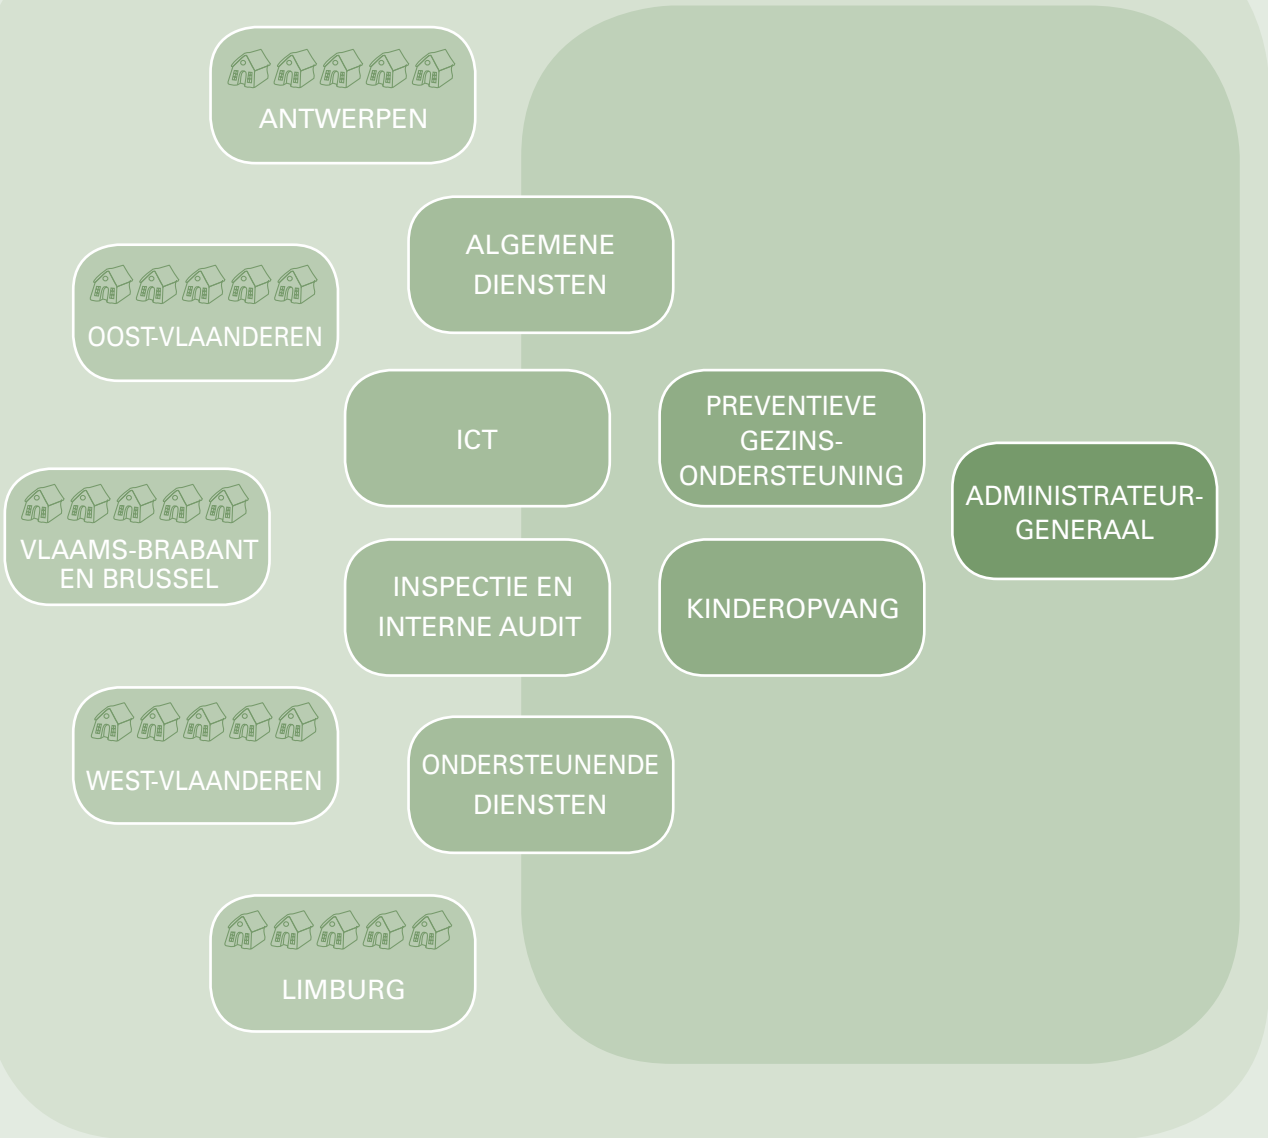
ANTWERPEN

ALGEMENE DIENSTEN

OOST-VLAANDEREN

ICT

PREVENTIEVE GEZINS-ONDERSTEUNING

ADMINISTRATEUR-GENERAAL

VLAAMS-BRABANT EN BRUSSEL

INSPECTIE EN INTERNE AUDIT

KINDEROPVANG

WEST-VLAANDEREN

ONDERSTEUNENDE DIENSTEN

LIMBURG